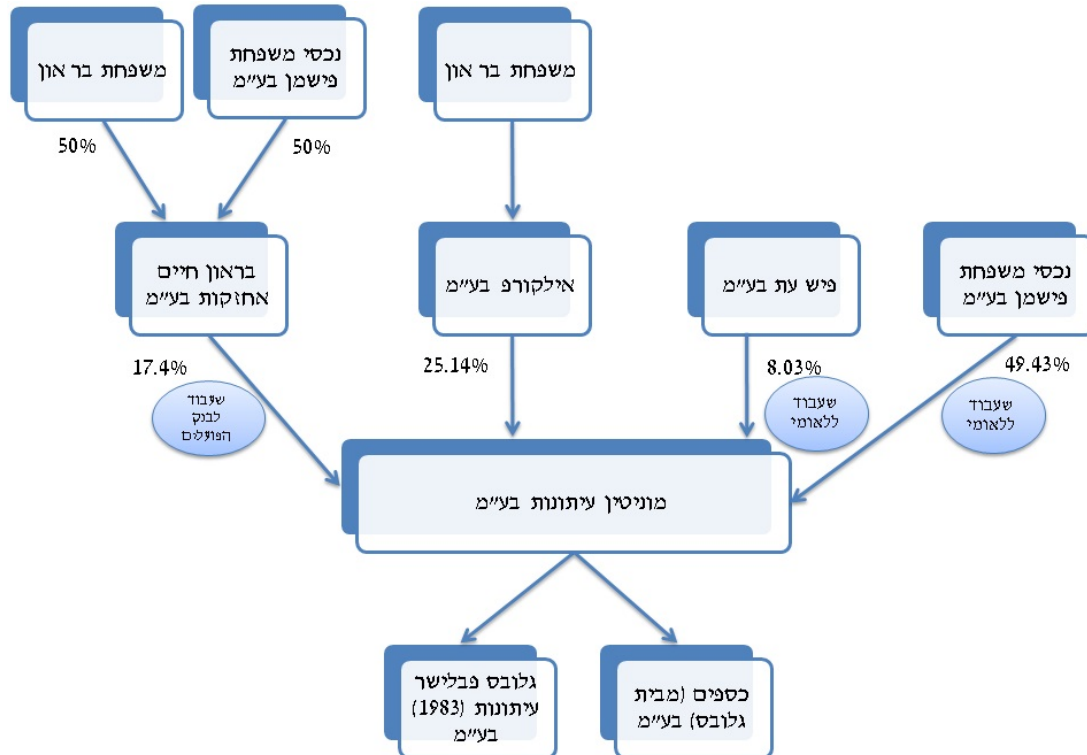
משפחת בר און

נכסי משפחת פישמן בע״מ

משפחת בר און

50%

50%

בראון חיים אחזקות בע״מ

אילקורפ בע״מ

פיש עת בע״מ

נכסי משפחת פישמן בע״מ

17.4%

שעבוד לבנק הפועלים

25.14%

8.03%

שעבוד ללאומי

49.43%

שעבוד ללאומי

מוניטין עיתונות בע״מ

גלובס פבלישר עיתונות (1983) בע״מ

כספים (מבית גלובס) בע״מ